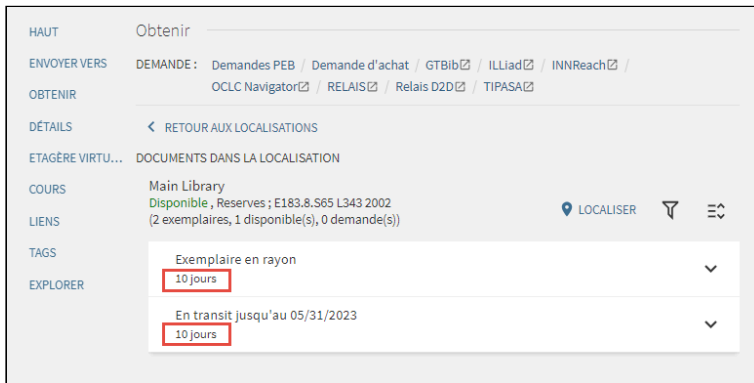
HAUT
ENVOYER VERS
OBTENIR
DÉTAILS
ETAGÈRE VIRTU...
COURS
LIENS
TAGS
EXPLORER

Obtenir

DEMANDE : Demandes PEB / Demande d'achat / GTBib / ILLiad / INNReach / OCLC Navigator / RELAIS / Relais D2D / TIPASA

< RETOUR AUX LOCALISATIONS

DOCUMENTS DANS LA LOCALISATION

Main Library
Disponible , Reserves ; E183.8.S65 L343 2002
(2 exemplaires, 1 disponible(s), 0 demande(s))

LOCALISER

Exemplaire en rayon
10 jours

En transit jusqu'au 05/31/2023
10 jours